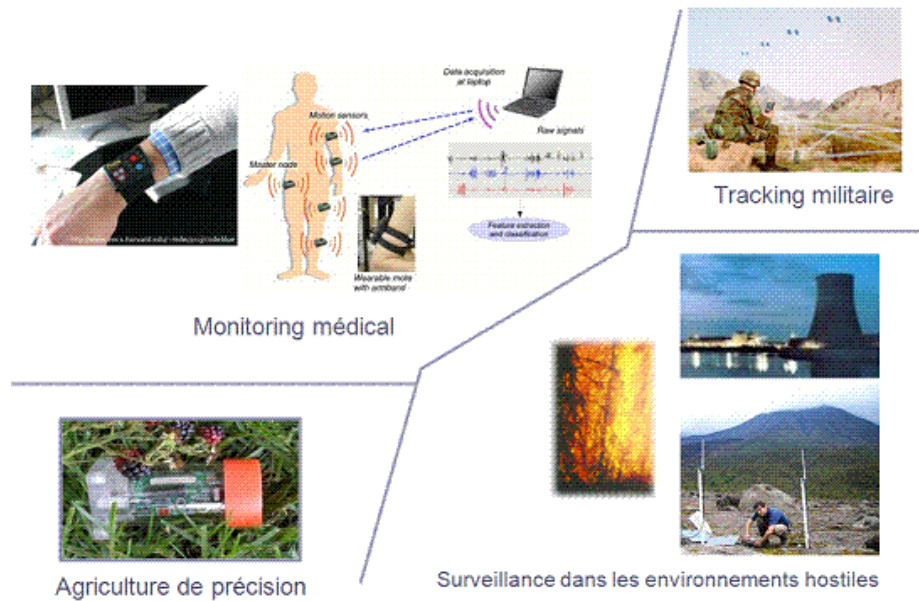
Data acquisition at laptop

Motion sensors

Raw signals

Master node

Feature extraction and classification

Wearable mote with armband

http://www.eecs.harvard.edu/~mdw/proj/codeblue

Monitoring médical

Tracking militaire

Agriculture de précision

Surveillance dans les environnements hostiles